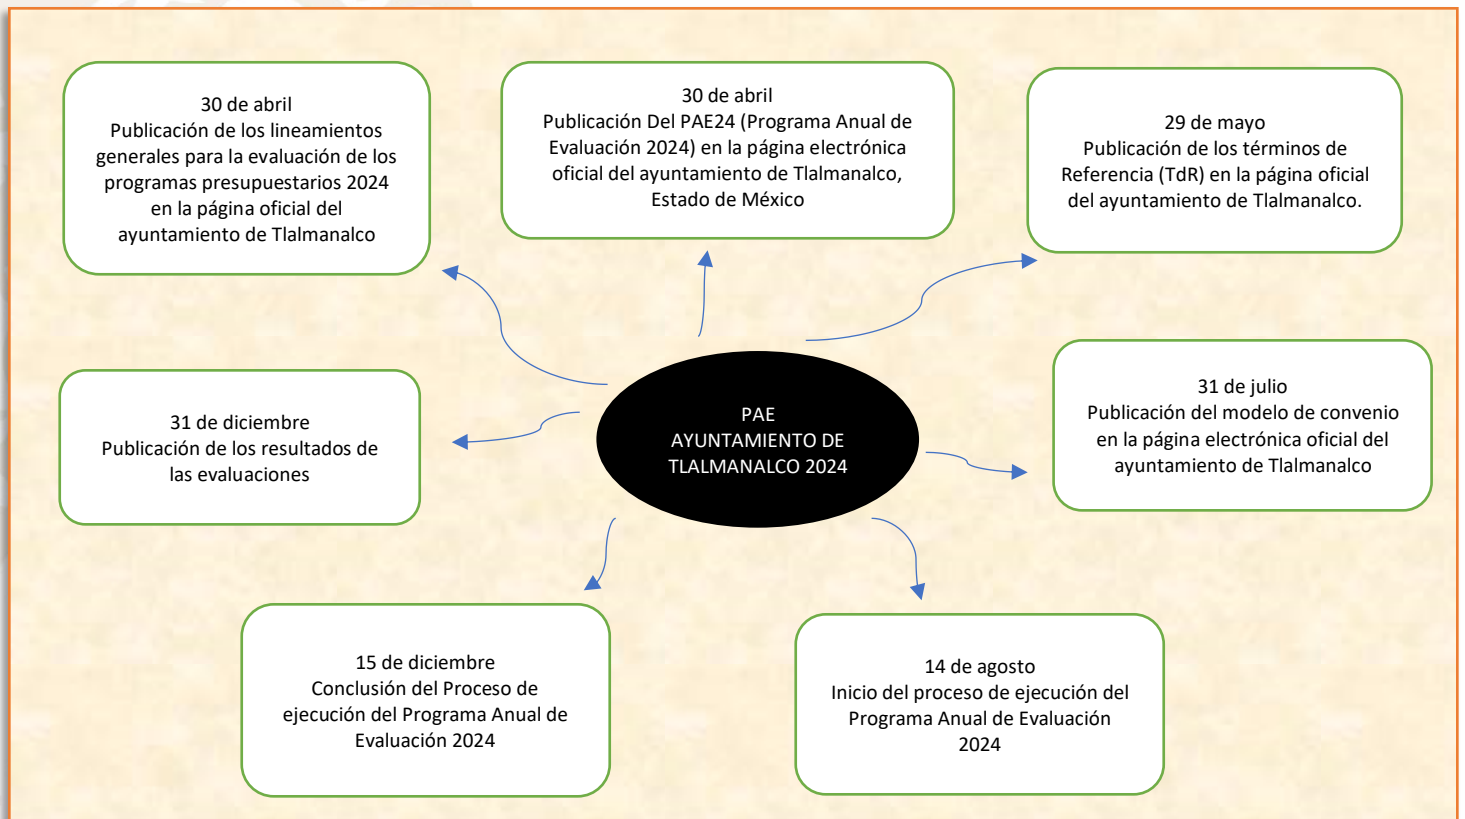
30 de abril
Publicación de los lineamientos generales para la evaluación de los programas presupuestarios 2024 en la página oficial del ayuntamiento de Tlalmanalco

30 de abril
Publicación Del PAE24 (Programa Anual de Evaluación 2024) en la página electrónica oficial del ayuntamiento de Tlalmanalco, Estado de México

29 de mayo
Publicación de los términos de Referencia (TdR) en la página oficial del ayuntamiento de Tlalmanalco.

31 de diciembre
Publicación de los resultados de las evaluaciones

PAE
AYUNTAMIENTO DE TLALMANALCO 2024

31 de julio
Publicación del modelo de convenio en la página electrónica oficial del ayuntamiento de Tlalmanalco

15 de diciembre
Conclusión del Proceso de ejecución del Programa Anual de Evaluación 2024

14 de agosto
Inicio del proceso de ejecución del Programa Anual de Evaluación 2024